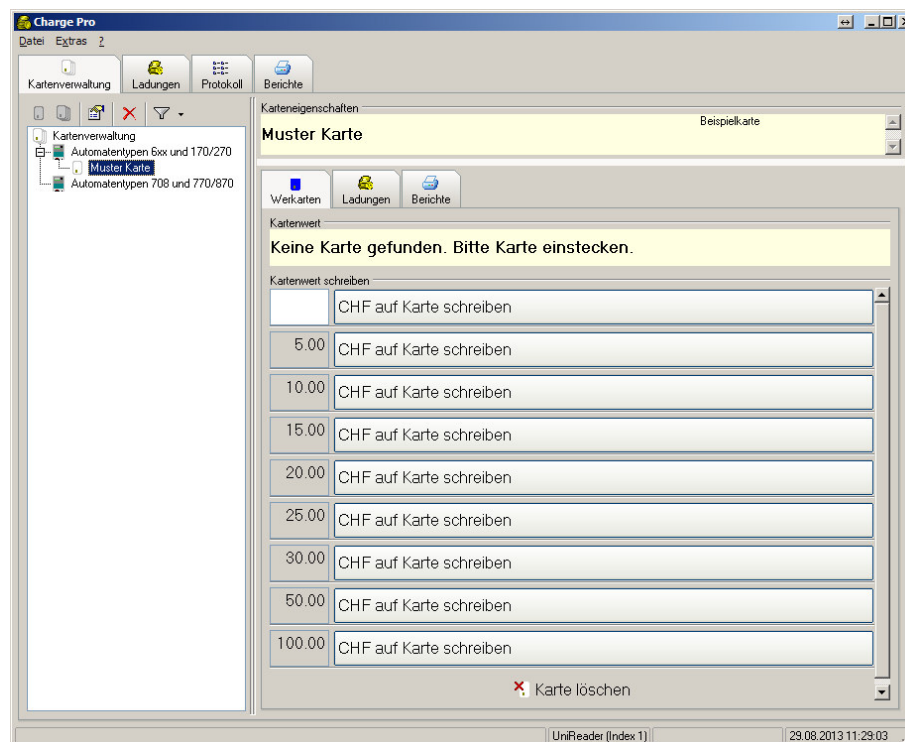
Charge Pro
Datei Extras ?

Kartenverwaltung Ladungen Protokoll Berichte

Kartenverwaltung
Automatentypen 6xx und 170/270
Muster Karte
Automatentypen 708 und 770/870

Karteneigenschaften
Beispielkarte
Muster Karte

Werkarten Ladungen Berichte

Kartenwert
Keine Karte gefunden. Bitte Karte einstecken.

Kartenwert schreiben
CHF auf Karte schreiben
5.00 CHF auf Karte schreiben
10.00 CHF auf Karte schreiben
15.00 CHF auf Karte schreiben
20.00 CHF auf Karte schreiben
25.00 CHF auf Karte schreiben
30.00 CHF auf Karte schreiben
50.00 CHF auf Karte schreiben
100.00 CHF auf Karte schreiben

Karte löschen

UniReader (Index 1) 29.08.2013 11:29:03